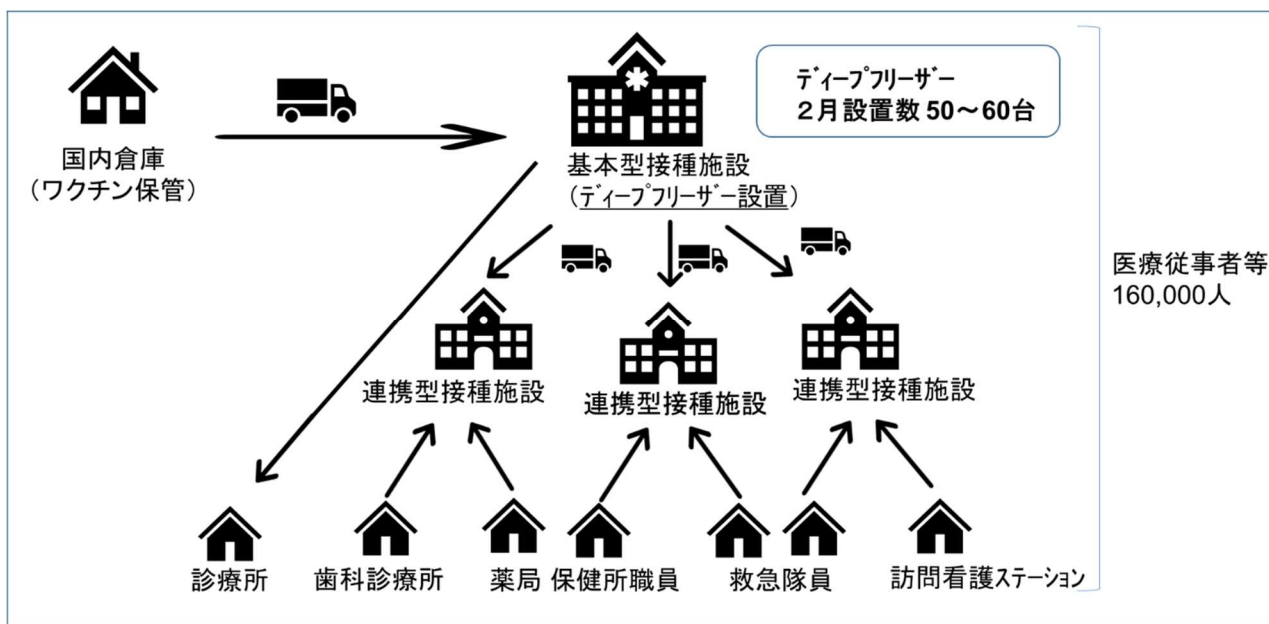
国内倉庫
（ワクチン保管）

基本型接種施設
（ﾃﾞｨｰﾌﾟﾌﾘｰｻﾞｰ設置）

ﾃﾞｨｰﾌﾟﾌﾘｰｻﾞｰ
2月設置数 50～60台

医療従事者等
160,000人

連携型接種施設
連携型接種施設
連携型接種施設

診療所
歯科診療所
薬局
保健所職員
救急隊員
訪問看護ｽﾃｰｼｮﾝ